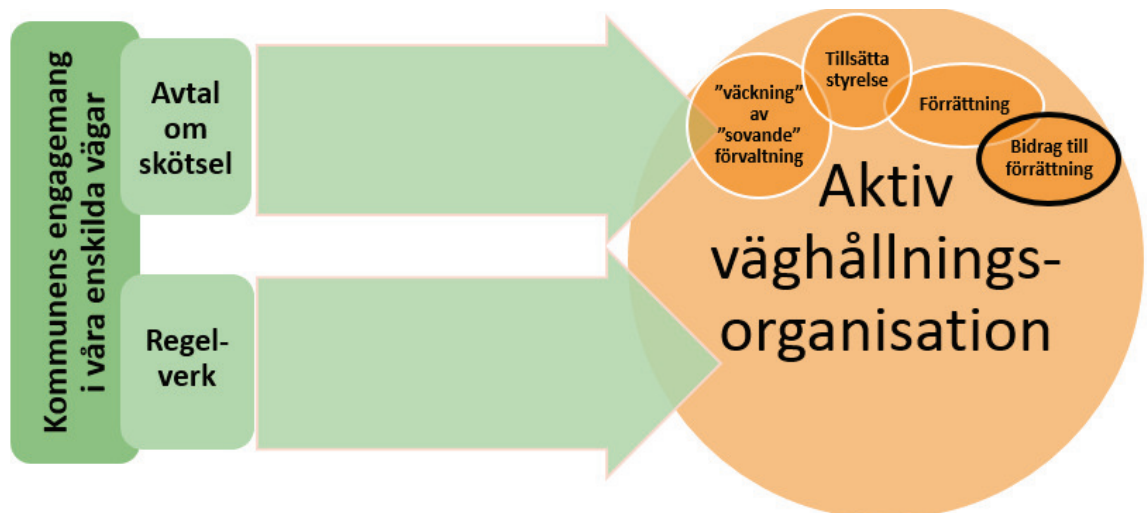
Kommunens engagemang i våra enskilda vägar

Avtal om skötsel

Regel-verk

”väckning” av ”sovande” förvaltning

Tillsätta styrelse

Förrättning

Bidrag till förrättning

Aktiv väghållnings-organisation